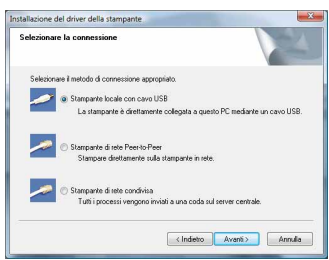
Installazione del driver della stampante

Selezionare la connessione

Selezionare il metodo di connessione appropriato.

Stampante locale con cavo USB
La stampante è direttamente collegata a questo PC mediante un cavo USB.

Stampante di rete Peer-to-Peer
Stampare direttamente sulla stampante in rete.

Stampante di rete condivisa
Tutti i processi vengono inviati a una coda sul server centrale.

< Indietro | Avanti > | Annulla